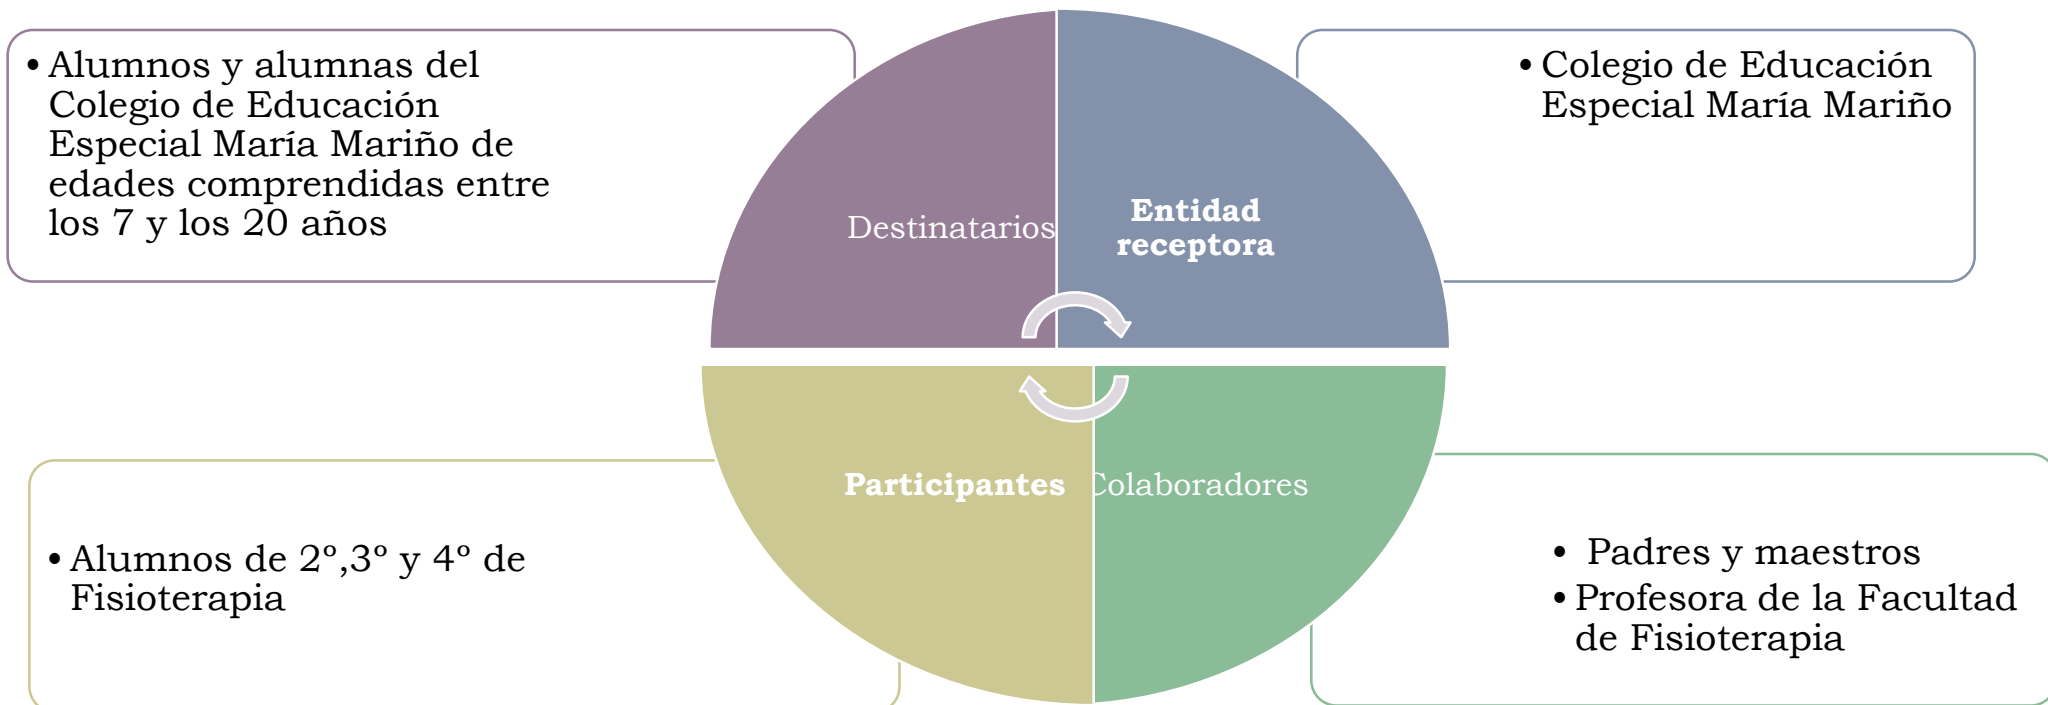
• Alumnos y alumnas del Colegio de Educación Especial María Mariño de edades comprendidas entre los 7 y los 20 años

Destinatarios

Entidad receptora

• Colegio de Educación Especial María Mariño

Participantes

Colaboradores

• Alumnos de 2º,3º y 4º de Fisioterapia

• Padres y maestros
• Profesora de la Facultad de Fisioterapia